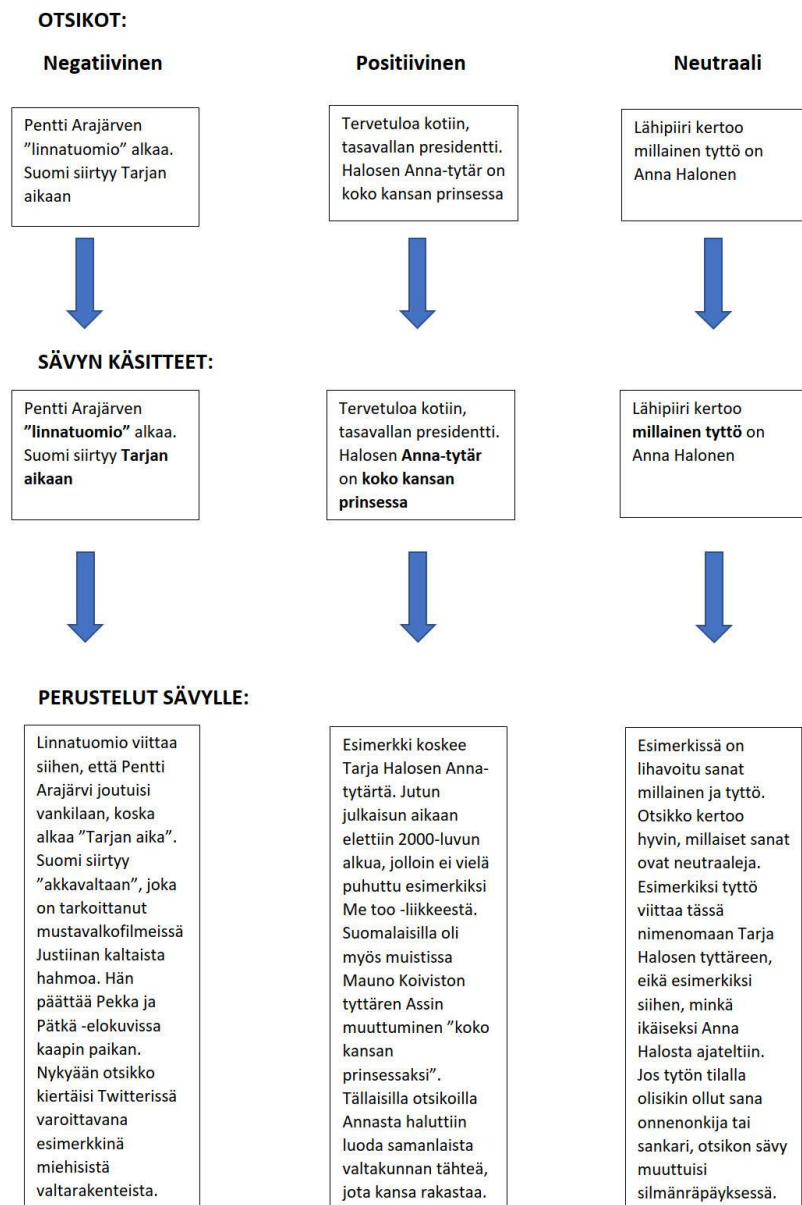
OTSIKOT:

Negatiivinen

Positiivinen

Neutraali

Pentti Arajärven ”linnatuomio” alkaa. Suomi siirtyy Tarjan aikaan

Tervetuloa kotiin, tasavallan presidentti. Halosen Anna-tytär on koko kansan prinsessa

Lähipiiri kertoo millainen tyttö on Anna Halonen

SÄVYN KÄSITTEET:

Pentti Arajärven **”linnatuomio”** alkaa. Suomi siirtyy **Tarjan aikaan**

Tervetuloa kotiin, tasavallan presidentti. Halosen **Anna-tytär** on **koko kansan prinsessa**

Lähipiiri kertoo **millainen tyttö** on Anna Halonen

PERUSTELUT SÄVYLLE:

Linnatuomio viittaa siihen, että Pentti Arajärvi joutuisi vankilaan, koska alkaa ”Tarjan aika”. Suomi siirtyy ”akkavaltaan”, joka on tarkoittanut mustavalkofilmeissä Justiinan kaltaista hahmoa. Hän päättää Pekka ja Pätkä -elokuvissa kaapin paikan. Nykyään otsikko kiertäisi Twitterissä varoittavana esimerkkinä miehisistä valtarakenteista.

Esimerkki koskee Tarja Halosen Anna-tytärtä. Jutun julkaisun aikaan elettiin 2000-luvun alkua, jolloin ei vielä puhuttu esimerkiksi Me too -liikkeestä. Suomalaisilla oli myös muistissa Mauno Koiviston tyttären Assin muuttuminen ”koko kansan prinsessaksi”. Tällaisilla otsikoilla Annasta haluttiin luoda samanlaista valtakunnan tähteä, jota kansa rakastaa.

Esimerkissä on lihavoitu sanat millainen ja tyttö. Otsikko kertoo hyvin, millaiset sanat ovat neutraaleja. Esimerkiksi tyttö viittaa tässä nimenomaan Tarja Halosen tyttäreen, eikä esimerkiksi siihen, minkä ikäiseksi Anna Halosta ajateltiin. Jos tytön tilalla olisikin ollut sana onnenonkija tai sankari, otsikon sävy muuttuisi silmänräpäyksessä.